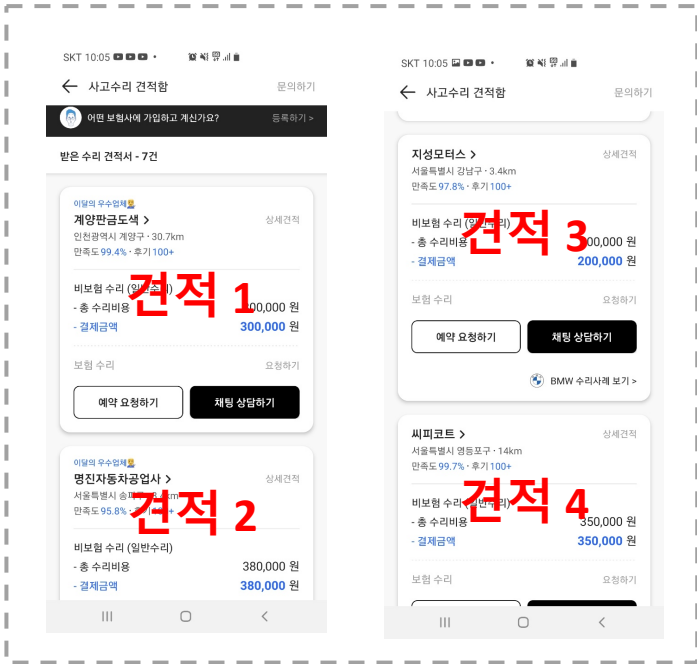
SKT 10:05

사고수리 견적함

문의하기

어떤 보험사에 가입하고 계신가요?

등록하기 >

받은 수리 견적서 - 7건

이달의 우수업체

계양판금도색 >

상세견적

인천광역시 계양구 · 30.7km

만족도 99.4% · 후기 100+

견적 1

비보험 수리 ([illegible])

- 총 수리비용

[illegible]00,000 원

- 결제금액

300,000 원

보험 수리

요청하기

예약 요청하기

채팅 상담하기

이달의 우수업체

명진자동차공업사 >

상세견적

서울특별시 송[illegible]

만족도 95.8% · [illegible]

견적 2

비보험 수리 (일반수리)

- 총 수리비용

380,000 원

- 결제금액

380,000 원

SKT 10:05

사고수리 견적함

문의하기

지성모터스 >

상세견적

서울특별시 강남구 · 3.4km

만족도 97.8% · 후기 100+

견적 3

비보험 수리 ([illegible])

- 총 수리비용

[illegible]00,000 원

- 결제금액

200,000 원

보험 수리

요청하기

예약 요청하기

채팅 상담하기

BMW 수리사례 보기 >

씨피코트 >

상세견적

서울특별시 영등포구 · 14km

만족도 99.7% · 후기 100+

견적 4

비보험 수리 ([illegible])

- 총 수리비용

350,000 원

- 결제금액

350,000 원

보험 수리

요청하기